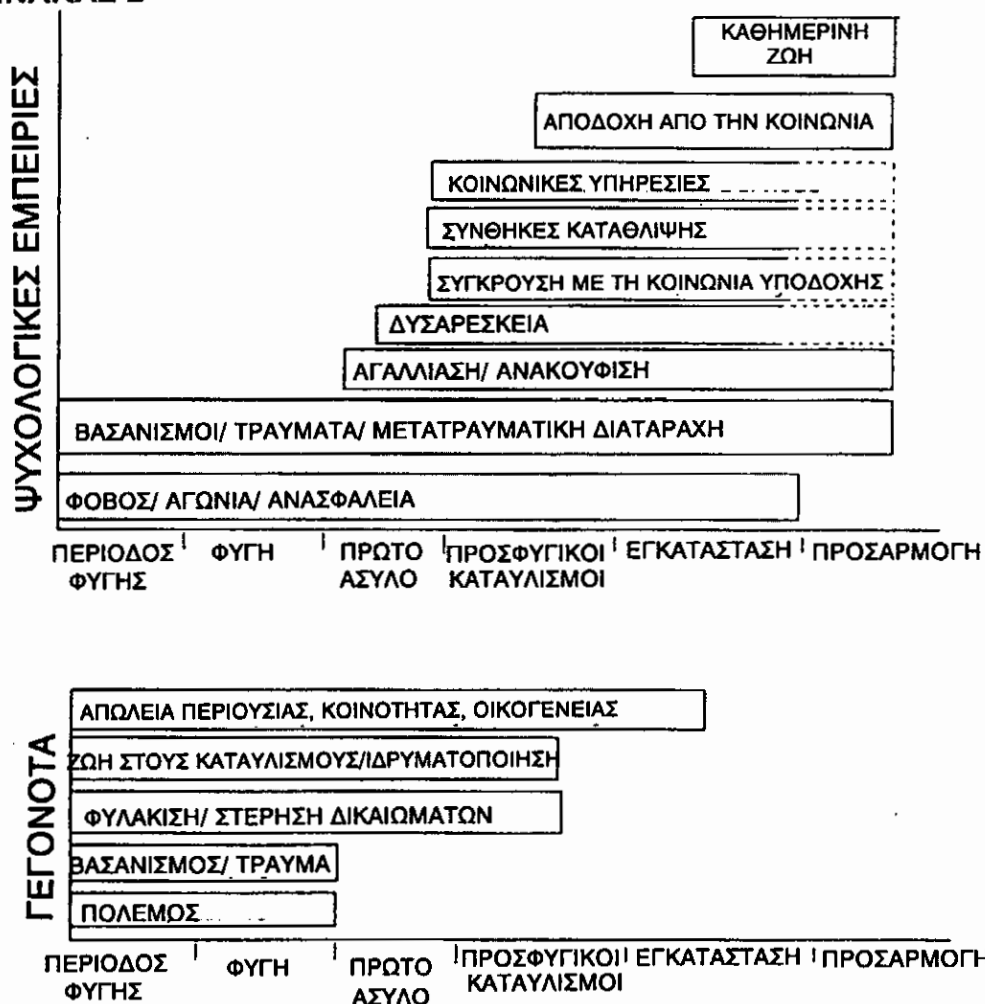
ΨΥΧΟΛΟΓΙΚΕΣ ΕΜΠΕΙΡΙΕΣ

ΚΑΘΗΜΕΡΙΝΗ ΖΩΗ

ΑΠΟΔΟΧΗ ΑΠΟ ΤΗΝ ΚΟΙΝΩΝΙΑ

ΚΟΙΝΩΝΙΚΕΣ ΥΠΗΡΕΣΙΕΣ

ΣΥΝΘΗΚΕΣ ΚΑΤΑΘΛΙΨΗΣ

ΣΥΓΚΡΟΥΣΗ ΜΕ ΤΗ ΚΟΙΝΩΝΙΑ ΥΠΟΔΟΧΗΣ

ΔΥΣΑΡΕΣΚΕΙΑ

ΑΓΑΛΛΙΑΣΗ/ ΑΝΑΚΟΥΦΙΣΗ

ΒΑΣΑΝΙΣΜΟΙ/ ΤΡΑΥΜΑΤΑ/ ΜΕΤΑΤΡΑΥΜΑΤΙΚΗ ΔΙΑΤΑΡΑΧΗ

ΦΟΒΟΣ/ ΑΓΩΝΙΑ/ ΑΝΑΣΦΑΛΕΙΑ

ΠΕΡΙΟΔΟΣ ΦΥΓΗΣ | ΦΥΓΗ | ΠΡΩΤΟ ΑΣΥΛΟ | ΠΡΟΣΦΥΓΙΚΟΙ ΚΑΤΑΥΛΙΣΜΟΙ | ΕΓΚΑΤΑΣΤΑΣΗ | ΠΡΟΣΑΡΜΟΓΗ

ΓΕΓΟΝΟΤΑ

ΑΠΩΛΕΙΑ ΠΕΡΙΟΥΣΙΑΣ, ΚΟΙΝΟΤΗΤΑΣ, ΟΙΚΟΓΕΝΕΙΑΣ

ΖΩΗ ΣΤΟΥΣ ΚΑΤΑΥΛΙΣΜΟΥΣ/ΙΔΡΥΜΑΤΟΠΟΙΗΣΗ

ΦΥΛΑΚΙΣΗ/ ΣΤΕΡΗΣΗ ΔΙΚΑΙΩΜΑΤΩΝ

ΒΑΣΑΝΙΣΜΟΣ/ ΤΡΑΥΜΑ

ΠΟΛΕΜΟΣ

ΠΕΡΙΟΔΟΣ ΦΥΓΗΣ | ΦΥΓΗ | ΠΡΩΤΟ ΑΣΥΛΟ | ΠΡΟΣΦΥΓΙΚΟΙ ΚΑΤΑΥΛΙΣΜΟΙ | ΕΓΚΑΤΑΣΤΑΣΗ | ΠΡΟΣΑΡΜΟΓΗ